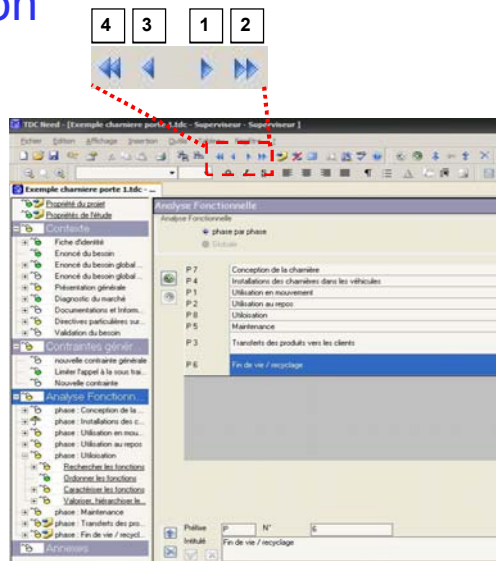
on

4 3 1 2

TDC Need - [Exemple charniere porte 1.tdc - Superviseur - Superviseur]

Fichier Edition Affichage Insertion Outils Fenêtre

Exemple charniere porte 1.tdc - ...

Propriété du projet
Propriétés de l'étude
Contexte
Fiche d'identité
Enoncé du besoin
Enoncé du besoin global ...
Enoncé du besoin global ...
Présentation générale
Diagnostic du marché
Documentations et Inform...
Directives particulières sur...
Validation du besoin
Contraintes génér...
nouvelle contrainte générale
Limiter l'appel à la sous trai...
Nouvelle contrainte
Analyse Fonctionn...
phase : Conception de la ...
phase : Installations des c...
phase : Utilisation en mou...
phase : Utilisation au repos
phase : Utilisation
Rechercher les fonctions
Ordonner les fonctions
Caractériser les fonctions
Valoriser, hiérarchiser le...
phase : Maintenance
phase : Transferts des pro...
phase : Fin de vie / recycl...
Annexes

Analyse Fonctionnelle
Analyse Fonctionnelle
phase par phase
Globale

| P 7 | Conception de la charnière |
|---|---|
| P 4 | Installations des charnières dans les véhicules |
| P 1 | Utilisation en mouvement |
| P 2 | Utilisation au repos |
| P 8 | Utilisation |
| P 5 | Maintenance |
| P 3 | Transferts des produits vers les clients |
| P 6 | Fin de vie / recyclage |

Préfixe P N° 6
Intitulé Fin de vie / recyclage